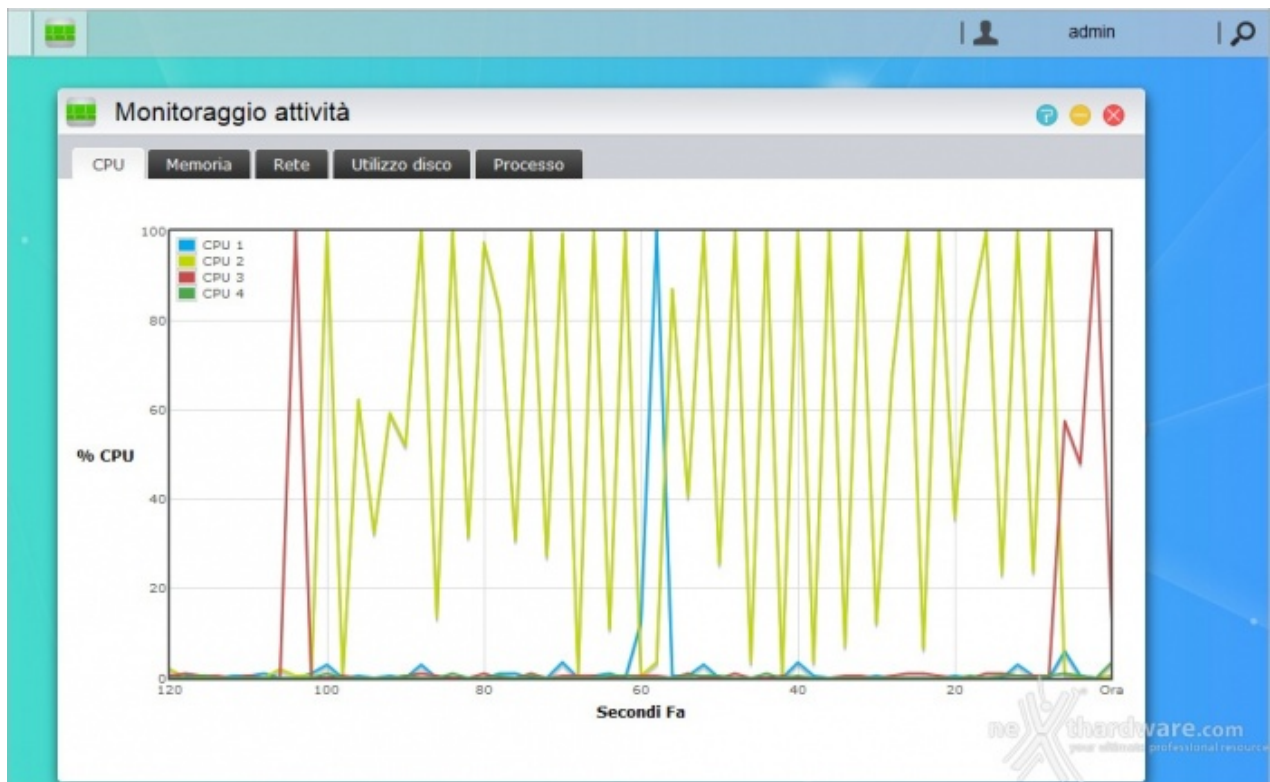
admin

Monitoraggio attività

CPU | Memoria | Rete | Utilizzo disco | Processo

CPU 1
CPU 2
CPU 3
CPU 4

% CPU

100
80
60
40
20
0

120
100
80
60
40
20
Ora

Secondi Fa

nexthardware.com
your ultimate professional resource